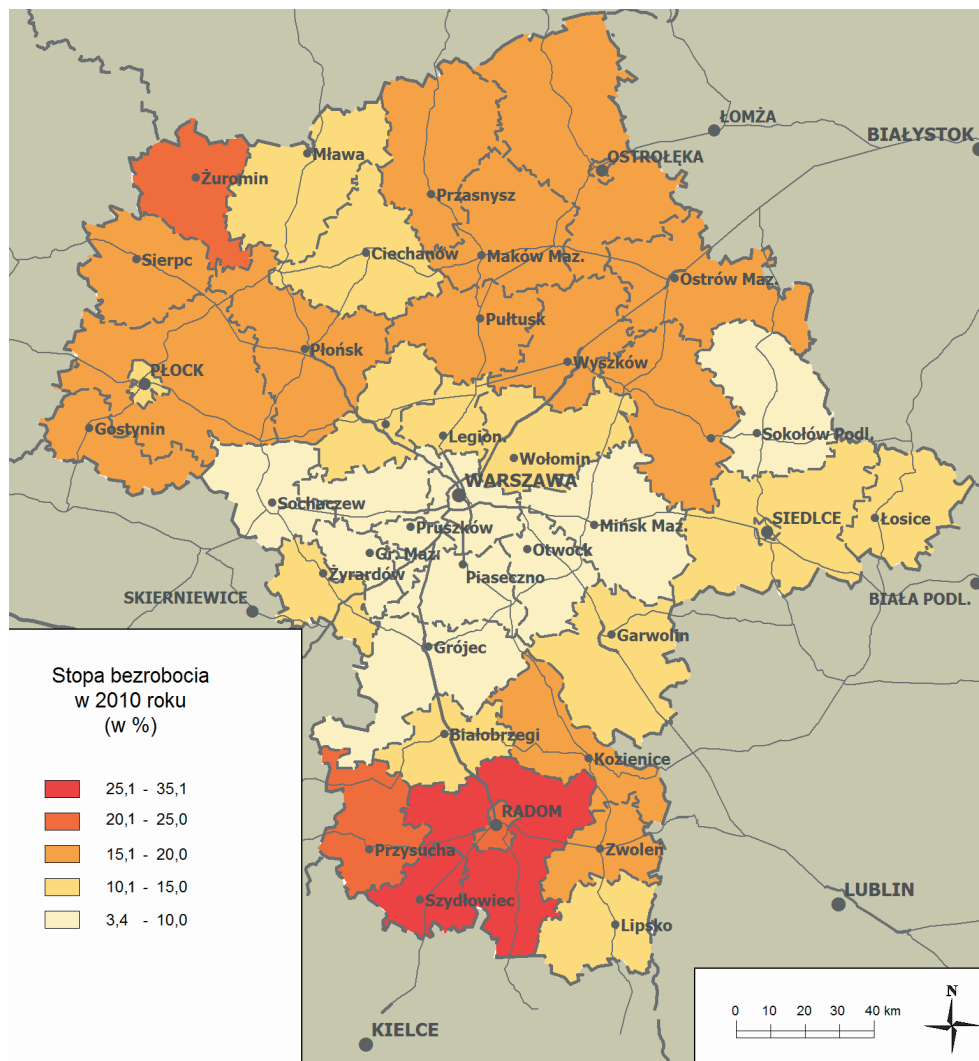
ŁOMŻA
BIAŁYSTOK
Żuromin
Mława
OSTROŁĘKA
Przasnysz
Sierpc
Ciechanów
Maków Maz.
Ostrów Maz.
Pułtusk
Płońsk
PŁOCK
Wyszków
Gostynin
Legion.
Sokołów Podl.
Wołomin
WARSZAWA
Sochaczew
SIEDLCE
Łosice
Pruszków
Mińsk Maz.
Gr. Maz.
Otwock
Żyrardów
Piaseczno
SKIERNIEWICE
BIAŁA PODL.
Garwolin
Grójec
Stopa bezrobocia w 2010 roku (w %)
25,1 - 35,1
20,1 - 25,0
15,1 - 20,0
10,1 - 15,0
3,4 - 10,0
Białobrzegi
Kozienice
RADOM
Przysucha
Zwoleń
LUBLIN
Szydłowiec
Lipsko
KIELCE
0 10 20 30 40 km
N